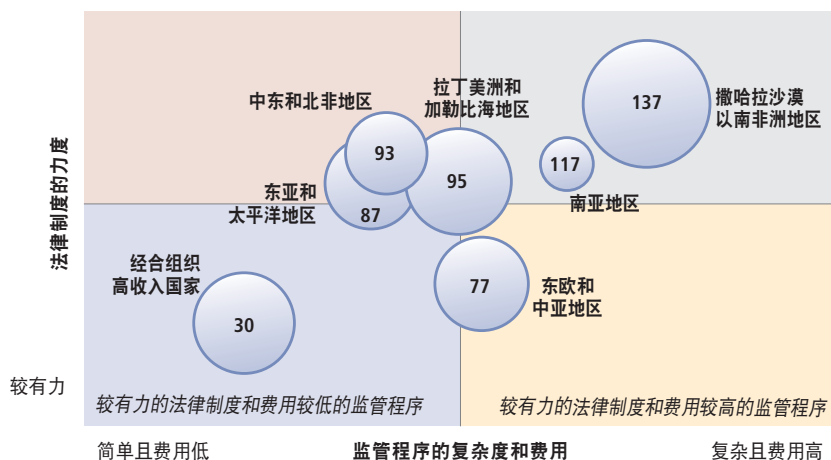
法律制度的力度

中东和北非地区

93

拉丁美洲和加勒比海地区

95

137

撒哈拉沙漠以南非洲地区

117

南亚地区

东亚和太平洋地区

87

经合组织高收入国家

30

77

东欧和中亚地区

较有力

较有力的法律制度和费用较低的监管程序

较有力的法律制度和费用较高的监管程序

简单且费用低

监管程序的复杂度和费用

复杂且费用高